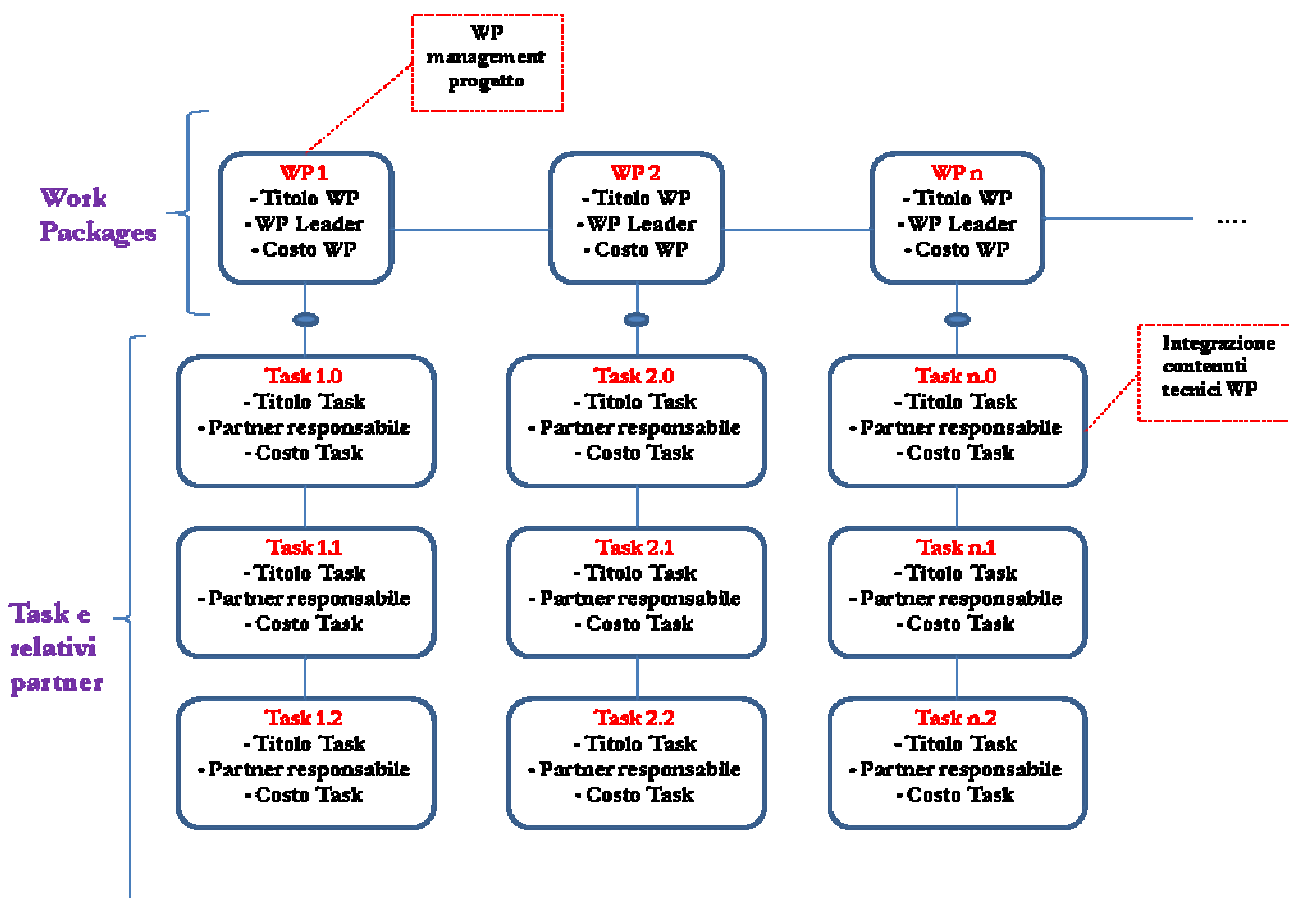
WP management progetto

Work Packages

WP 1
- Titolo WP
- WP Leader
- Costo WP

WP 2
- Titolo WP
- WP Leader
- Costo WP

WP n
- Titolo WP
- WP Leader
- Costo WP

....

Integrazione contenuti tecnici WP

Task e relativi partner

Task 1.0
- Titolo Task
- Partner responsabile
- Costo Task

Task 2.0
- Titolo Task
- Partner responsabile
- Costo Task

Task n.0
- Titolo Task
- Partner responsabile
- Costo Task

Task 1.1
- Titolo Task
- Partner responsabile
- Costo Task

Task 2.1
- Titolo Task
- Partner responsabile
- Costo Task

Task n.1
- Titolo Task
- Partner responsabile
- Costo Task

Task 1.2
- Titolo Task
- Partner responsabile
- Costo Task

Task 2.2
- Titolo Task
- Partner responsabile
- Costo Task

Task n.2
- Titolo Task
- Partner responsabile
- Costo Task